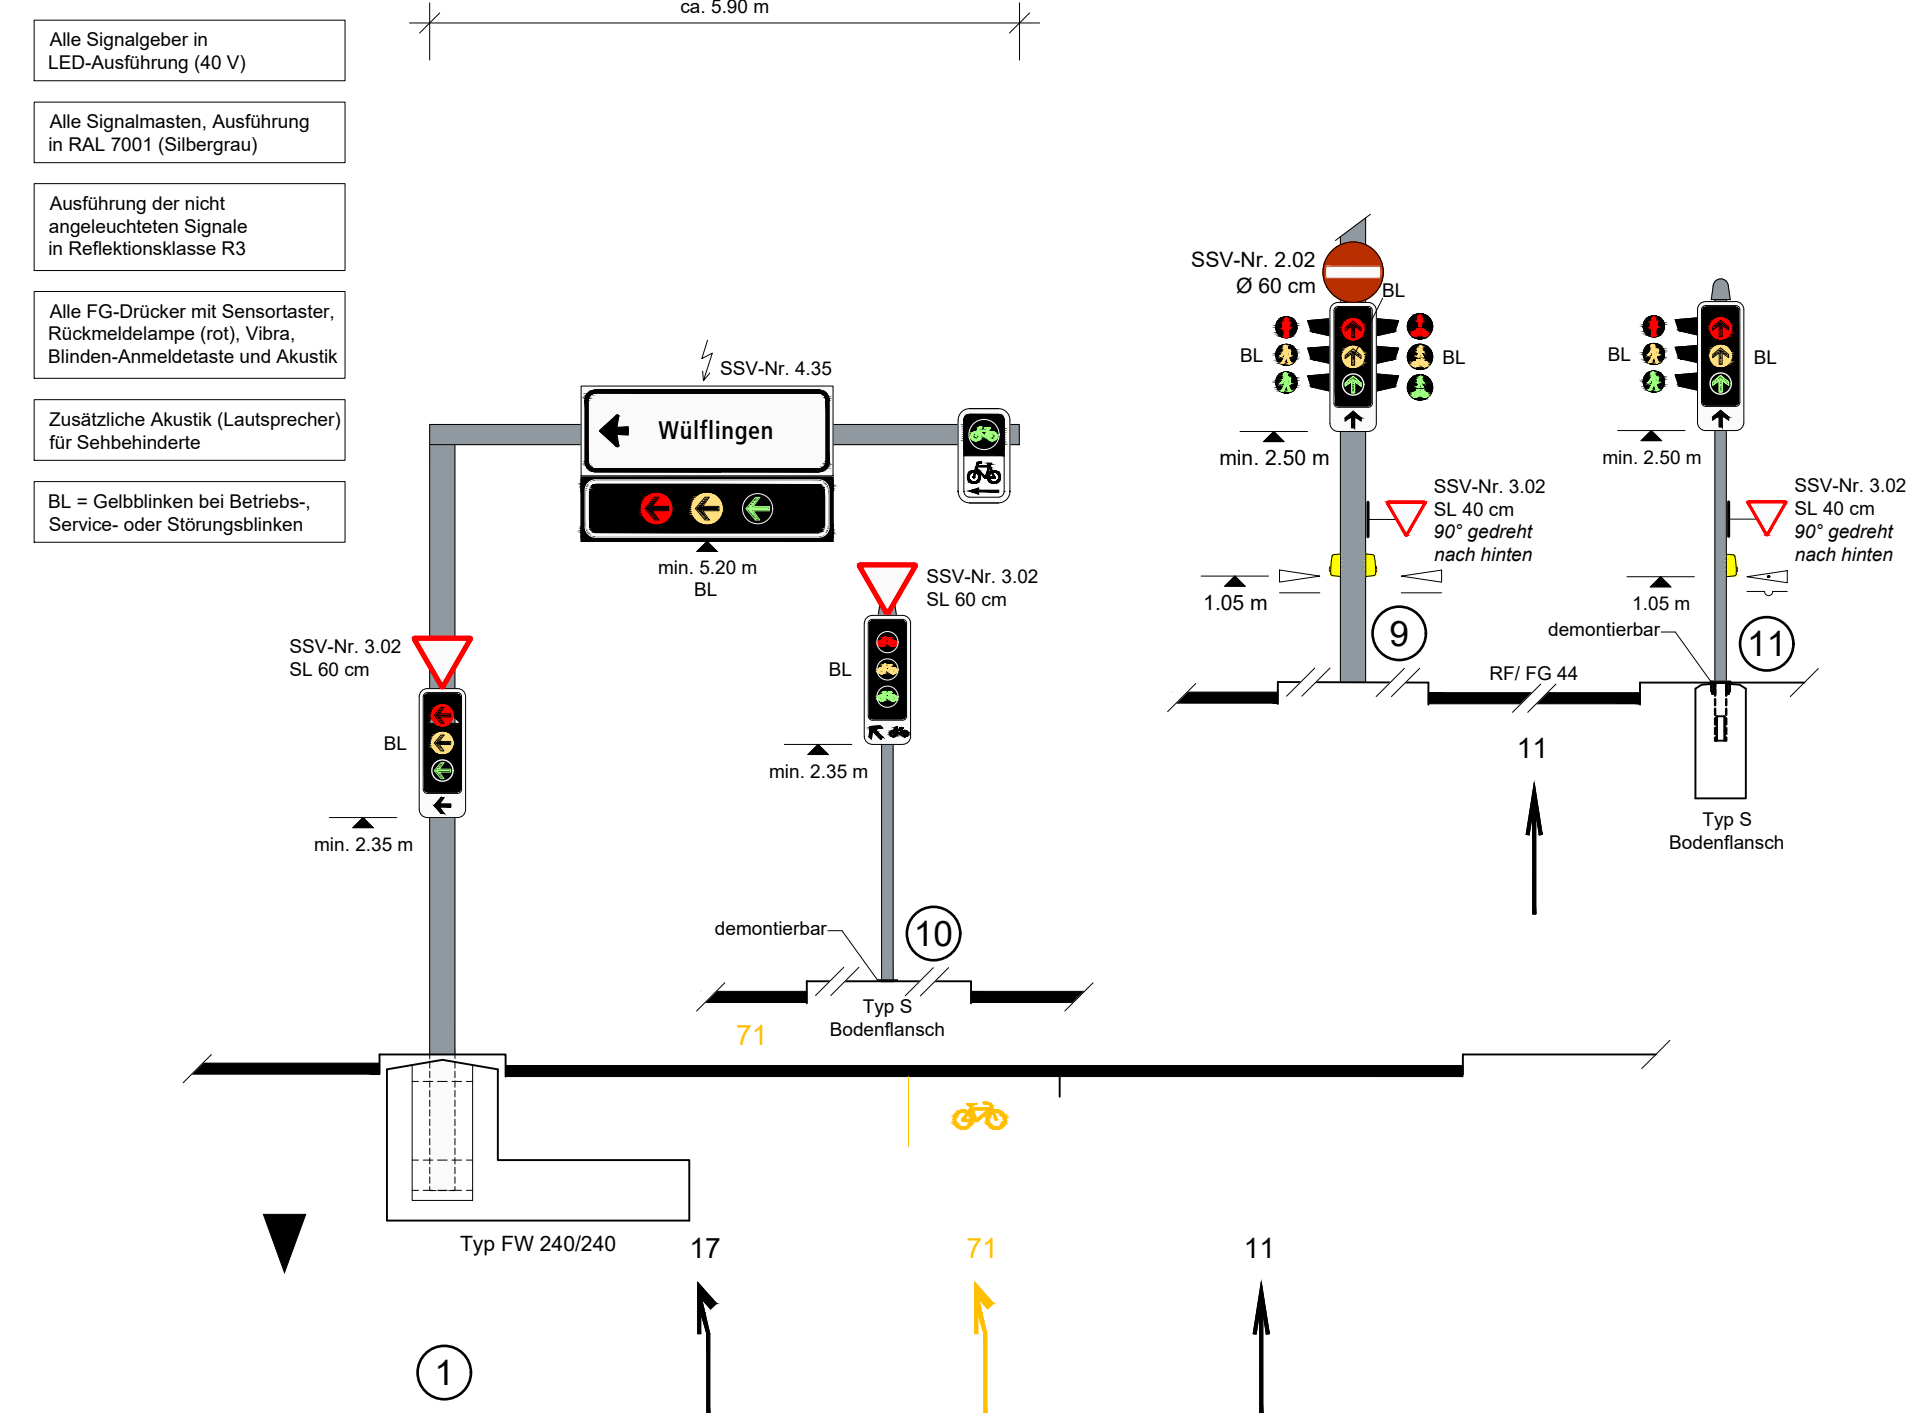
Alle Signalgeber in LED-Ausführung (40 V)

Alle Signalmasten, Ausführung in RAL 7001 (Silbergrau)

Ausführung der nicht angeleuchteten Signale in Reflektionsklasse R3

Alle FG-Drücker mit Sensortaster, Rückmeldelampe (rot), Vibra, Blinden-Anmeldetaste und Akustik

Zusätzliche Akustik (Lautsprecher) für Sehbehinderte

BL = Gelbblinken bei Betriebs-, Service- oder Störungsblinken

ca. 5.90 m

SSV-Nr. 4.35

Wülflingen

min. 5.20 m
BL

SSV-Nr. 3.02
SL 60 cm

BL

min. 2.35 m

SSV-Nr. 3.02
SL 60 cm

BL

min. 2.35 m

demontierbar

10

Typ S
Bodenflansch

71

SSV-Nr. 2.02
Ø 60 cm

BL

BL

BL

min. 2.50 m

SSV-Nr. 3.02
SL 40 cm
90° gedreht
nach hinten

1.05 m

9

RF/ FG 44

11

BL

BL

min. 2.50 m

SSV-Nr. 3.02
SL 40 cm
90° gedreht
nach hinten

1.05 m

demontierbar

11

Typ S
Bodenflansch

Typ FW 240/240

17

71

11

1